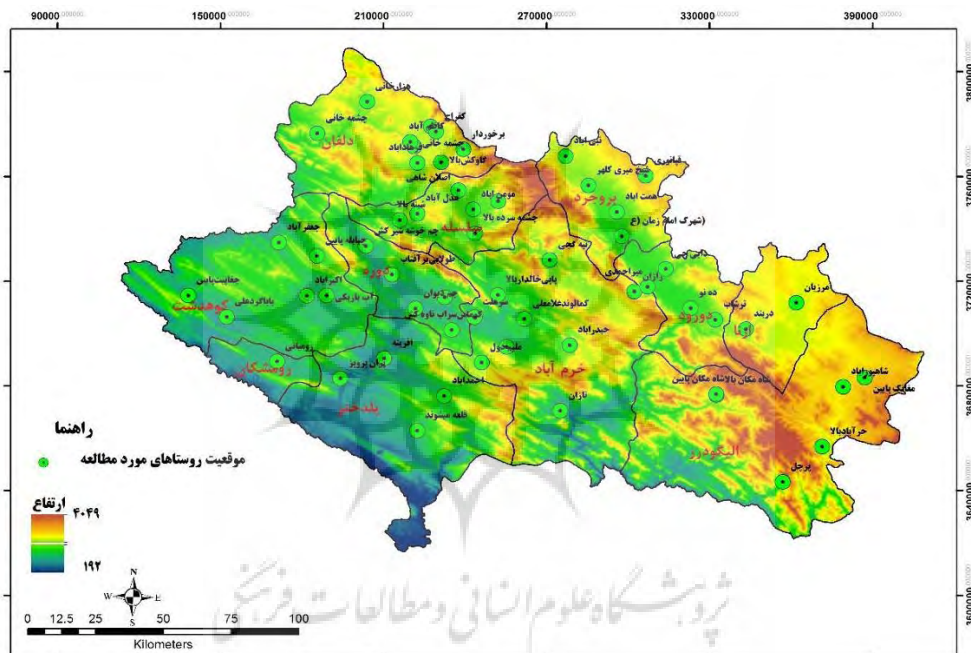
90000 150000 210000 270000 330000 390000

3780000 3720000 3660000 3600000

دلفان
بروجرد
سلسله
دوره
کوهدشت
رومشکان
پلدختر
خرم آباد
دورود
ازنا
الیگودرز

چشمه خانی
برخوردار
کاوکش بالا
اسلام شاهی
جعفر آباد
حمایت پایین
اکبر آباد
کمالوند
حیدر آباد
افرینه
احمد آباد
قلعه مبشوند
ناران
شاهیوآباد
معالیک پایین
حرآبادبالا
برجل
مرزیان
دربند
ده نو
ترشکان
داران

راهنما
موقعیت روستاهای مورد مطالعه

ارتفاع
۴۰۴۹
۱۹۲

N
W E
S

0 12.5 25 50 75 100
Kilometers

پژوهشگاه علوم انسانی و مطالعات فرهنگی